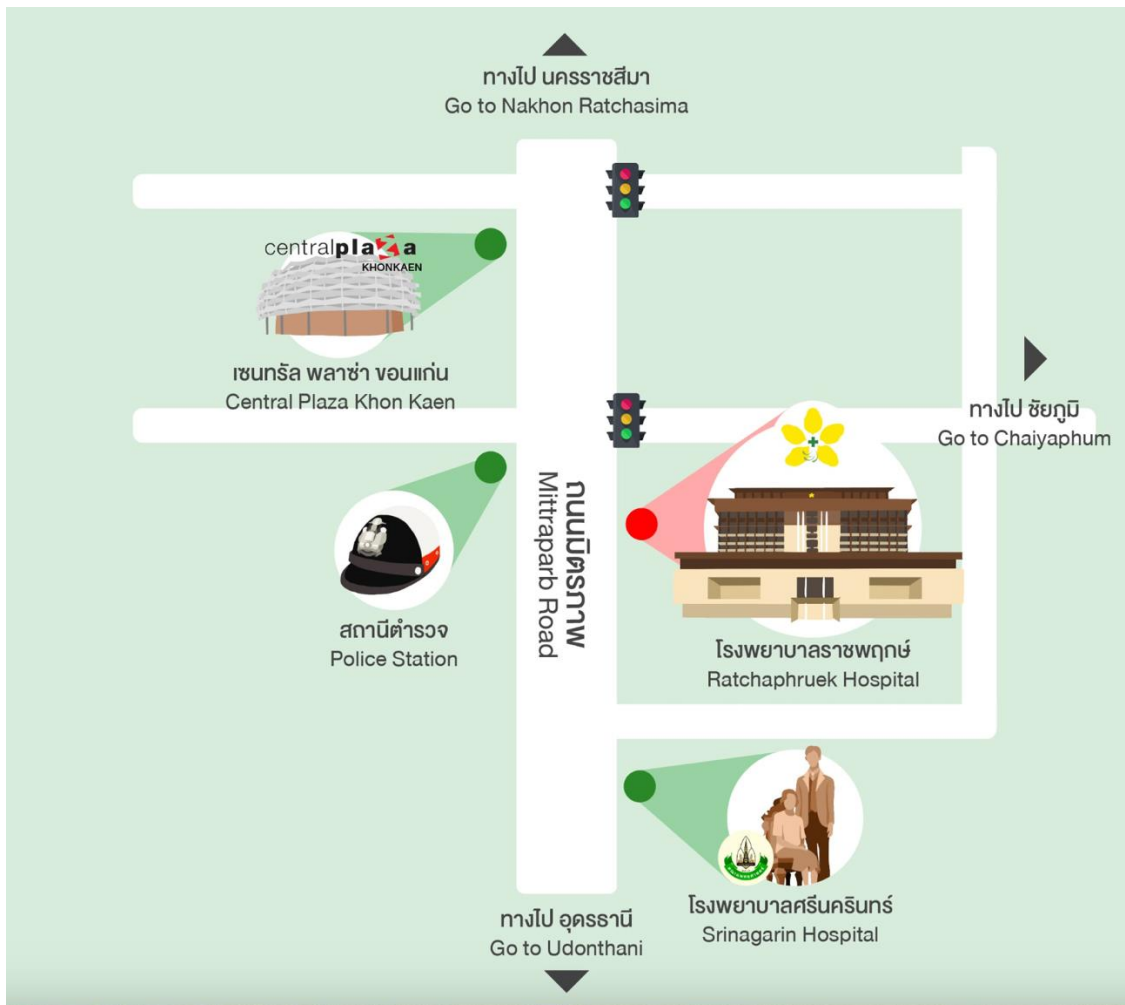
ทางไป นครราชสีมา
Go to Nakhon Ratchasima

centralplaza
KHONKAEN

เซนทรัล พลาซ่า ขอนแก่น
Central Plaza Khon Kaen

ทางไป ชัยภูมิ
Go to Chaiyaphum

ถนนมิตรภาพ
Mittraparb Road

สถานีตำรวจ
Police Station

โรงพยาบาลราชพฤกษ์
Ratchaphruek Hospital

โรงพยาบาลศรีนครินทร์
Srinagarin Hospital

ทางไป อุดรธานี
Go to Udonthani